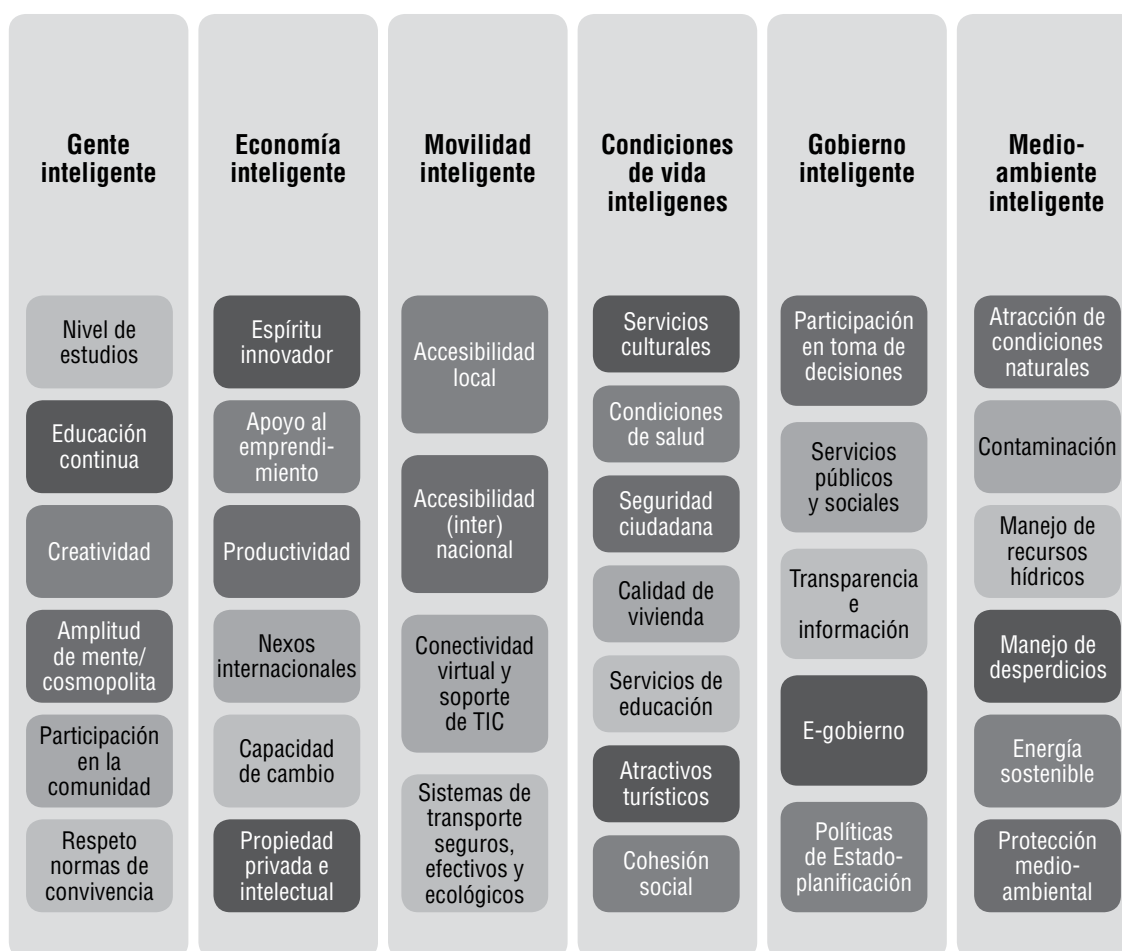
Gente inteligente

Nivel de estudios

Educación continua

Creatividad

Amplitud de mente/ cosmopolita

Participación en la comunidad

Respeto normas de convivencia

Economía inteligente

Espíritu innovador

Apoyo al emprendimiento

Productividad

Nexos internacionales

Capacidad de cambio

Propiedad privada e intelectual

Movilidad inteligente

Accesibilidad local

Accesibilidad (inter) nacional

Conectividad virtual y soporte de TIC

Sistemas de transporte seguros, efectivos y ecológicos

Condiciones de vida inteligenes

Servicios culturales

Condiciones de salud

Seguridad ciudadana

Calidad de vivienda

Servicios de educación

Atractivos turísticos

Cohesión social

Gobierno inteligente

Participación en toma de decisiones

Servicios públicos y sociales

Transparencia e información

E-gobierno

Políticas de Estado-planificación

Medio-ambiente inteligente

Atracción de condiciones naturales

Contaminación

Manejo de recursos hídricos

Manejo de desperdicios

Energía sostenible

Protección medio-ambiental